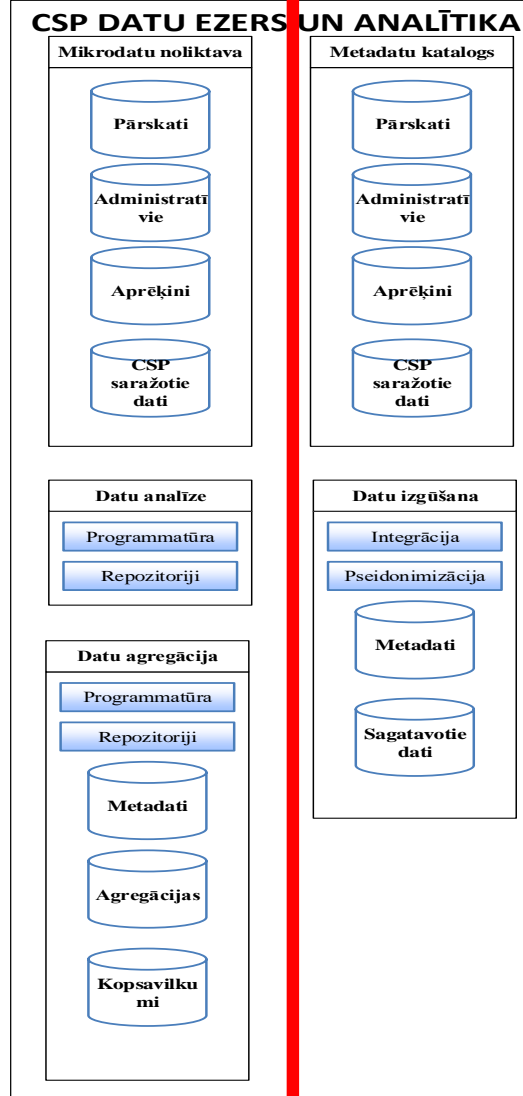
CSP DATU EZERS UN ANALĪTIKA

Mikrodatu noliktava

Pārskati

Administratīvie

Aprēķini

CSP saražotie dati

Datu analīze

Programmatūra

Repozitoriji

Datu agregācija

Programmatūra

Repozitoriji

Metadati

Agregācijas

Kopsavilkumi

Metadatu katalogs

Pārskati

Administratīvie

Aprēķini

CSP saražotie dati

Datu izgūšana

Integrācija

Pseidonimizācija

Metadati

Sagatavotie dati